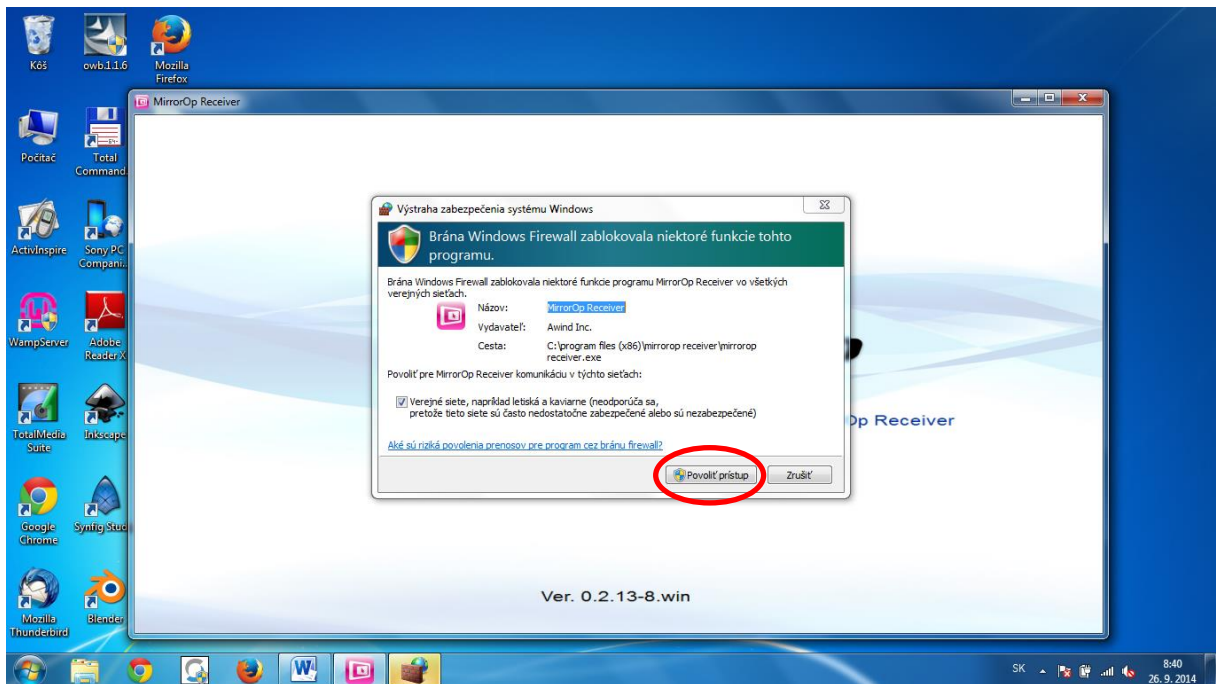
Kôš
owb.1.1.6
Mozilla Firefox
Počítač
Total Command
ActivInspire
Sony PC Compani
WampServer
Adobe Reader X
TotalMedia Suite
Inkscape
Google Chrome
Synfig Stud
Mozilla Thunderbird
Blender

MirrorOp Receiver

Výstraha zabezpečenia systému Windows

Brána Windows Firewall zablokovala niektoré funkcie tohto programu.

Brána Windows Firewall zablokovala niektoré funkcie programu MirrorOp Receiver vo všetkých verejných sieťach.

Názov: MirrorOp Receiver
Vydavateľ: Awind Inc.
Cesta: C:\program files (x86)\mirrorop receiver\mirrorop receiver.exe

Povoliť pre MirrorOp Receiver komunikáciu v týchto sieťach:

Verejné siete, napríklad letiská a kaviarne (neodporúča sa, pretože tieto siete sú často nedostatočne zabezpečené alebo sú nezabezpečené)

Aké sú riziká povolenia prenosov pre program cez bránu firewall?

Povoliť prístup
Zrušiť

Op Receiver

Ver. 0.2.13-8.win

SK
8:40
26. 9. 2014